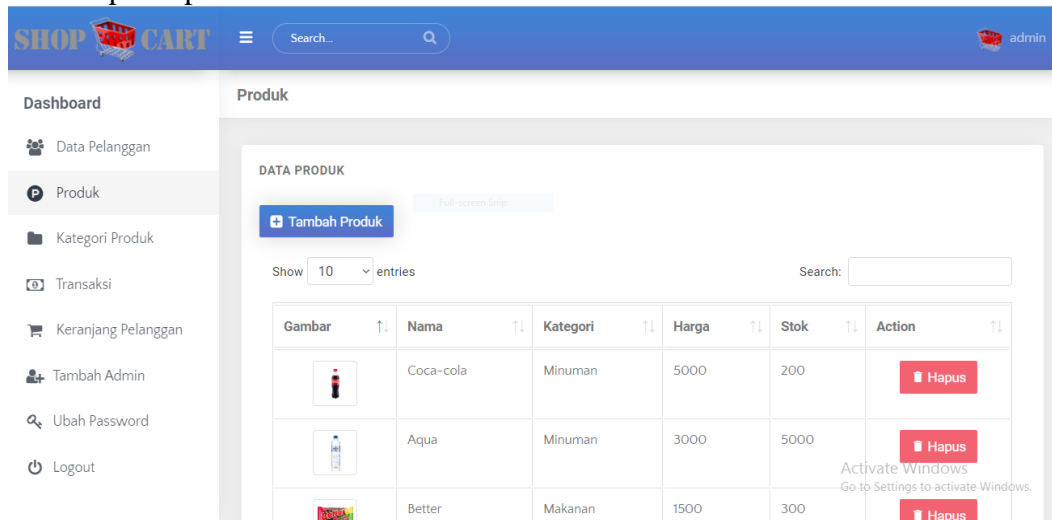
SHOP CART

Search...

admin

Dashboard

Data Pelanggan

Produk

Kategori Produk

Transaksi

Keranjang Pelanggan

Tambah Admin

Ubah Password

Logout

Produk

DATA PRODUK

Full-screen Snip

Tambah Produk

Show 10 entries

Search:

| Gambar | Nama | Kategori | Harga | Stok | Action |
|---|---|---|---|---|---|
| | Coca-cola | Minuman | 5000 | 200 | Hapus |
| | Aqua | Minuman | 3000 | 5000 | Hapus |
| | Better | Makanan | 1500 | 300 | Hapus |

Activate Windows
Go to Settings to activate Windows.